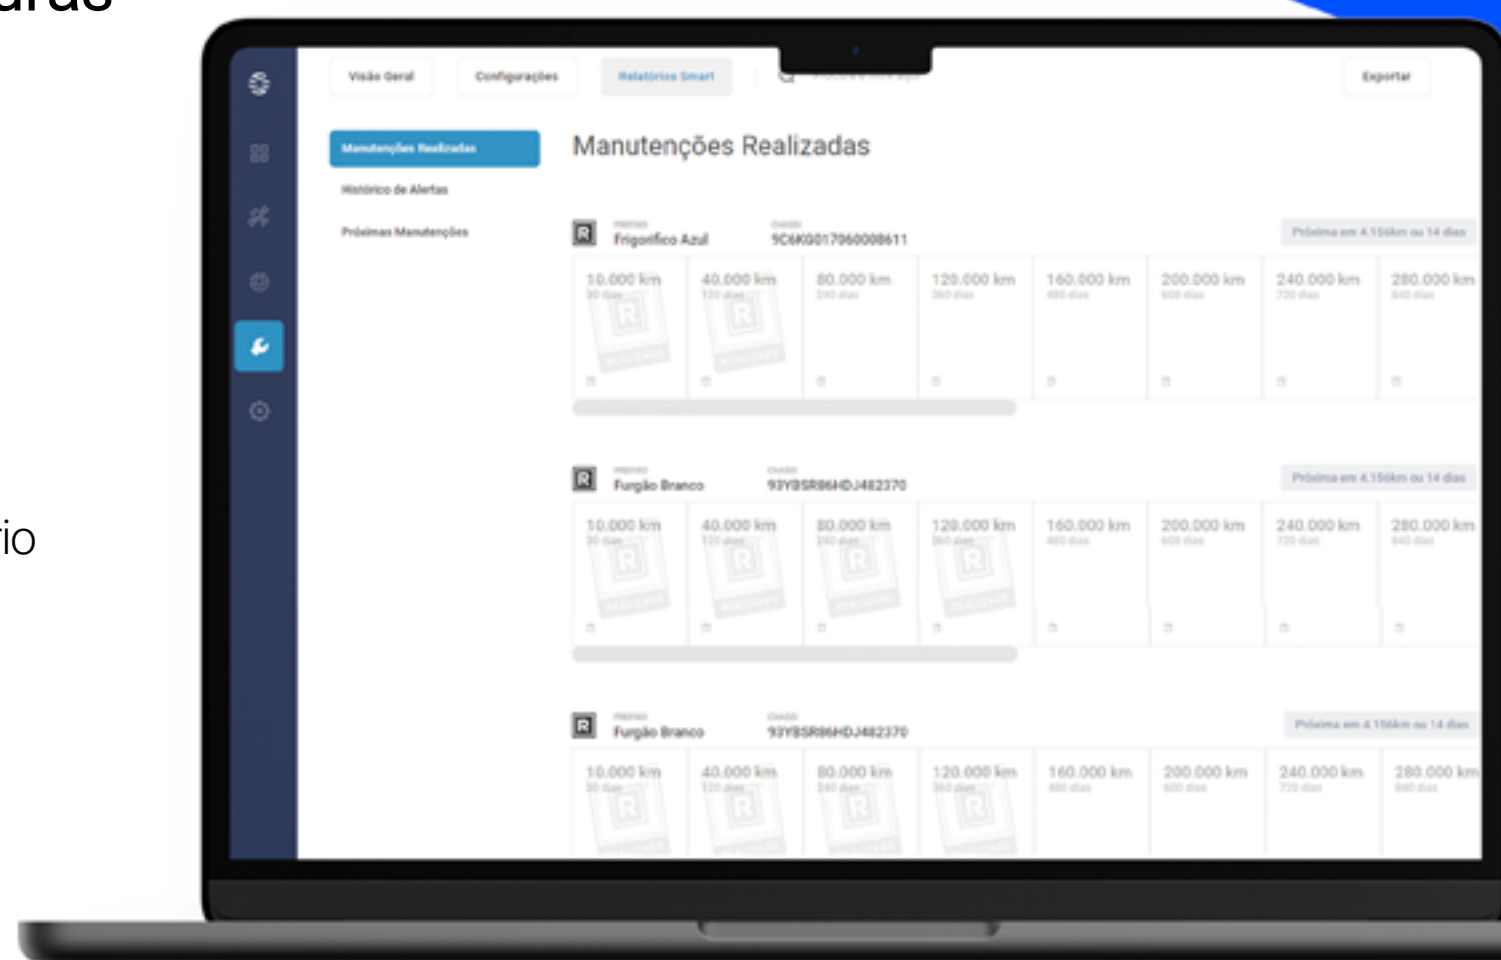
uras

io

Visão Geral
Configurações
Relatórios Smart
Exportar

Manutenções Realizadas
Histórico de Alertas
Próximas Manutenções

Manutenções Realizadas

R
Frigorífico Azul
9C6K0017060008611
Próxima em 4.156km ou 14 dias

10.000 km
30 dias
40.000 km
120 dias
80.000 km
240 dias
120.000 km
360 dias
160.000 km
480 dias
200.000 km
600 dias
240.000 km
720 dias
280.000 km
840 dias

R
Furgão Branco
93YBSR86HDJ482370
Próxima em 4.156km ou 14 dias

10.000 km
30 dias
40.000 km
120 dias
80.000 km
240 dias
120.000 km
360 dias
160.000 km
480 dias
200.000 km
600 dias
240.000 km
720 dias
280.000 km
840 dias

R
Furgão Branco
93YBSR86HDJ482370
Próxima em 4.156km ou 14 dias

10.000 km
30 dias
40.000 km
120 dias
80.000 km
240 dias
120.000 km
360 dias
160.000 km
480 dias
200.000 km
600 dias
240.000 km
720 dias
280.000 km
840 dias